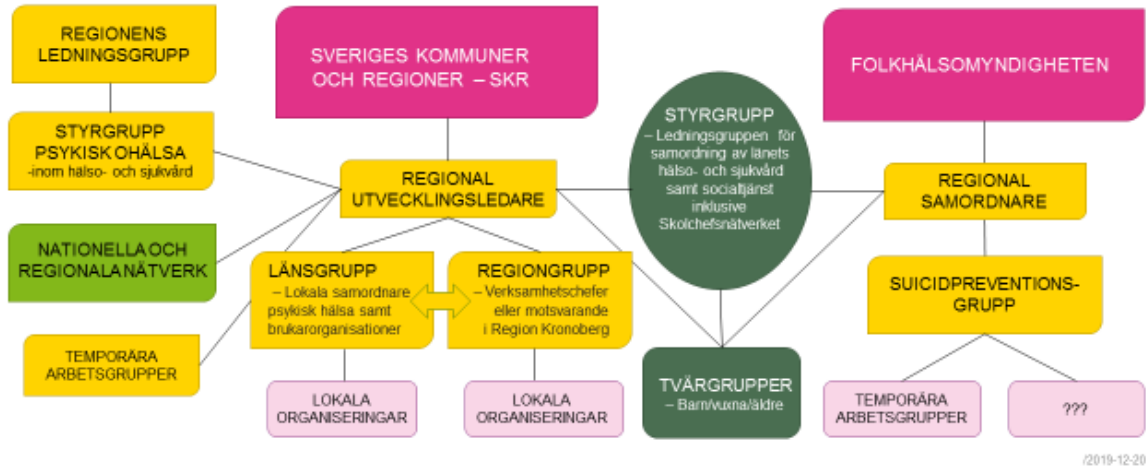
REGIONENS LEDNINGSGRUPP

SVERIGES KOMMUNER OCH REGIONER – SKR

FOLKHÄLSOMYNDIGHETEN

STYRGRUPP PSYKISK OHÄLSA -inom hälso- och sjukvård

STYRGRUPP – Ledningsgruppen för samordning av länets hälso- och sjukvård samt socialtjänst inklusive Skolchefsnätverket

REGIONAL UTVECKLINGSLEDARE

REGIONAL SAMORDNARE

NATIONELLA OCH REGIONALA NÄTVERK

LÄNSGRUPP – Lokala samordnare psykisk hälsa samt brukarorganisationer

REGIONGRUPP – Verksamhetschefer eller motsvarande i Region Kronoberg

SUICIDPREVENTIONS-GRUPP

TEMPORÄRA ARBETSGRUPPER

LOKALA ORGANISERINGAR

LOKALA ORGANISERINGAR

TVÄRGRUPPER – Barn/vuxna/äldre

TEMPORÄRA ARBETSGRUPPER

???

/2019-12-20